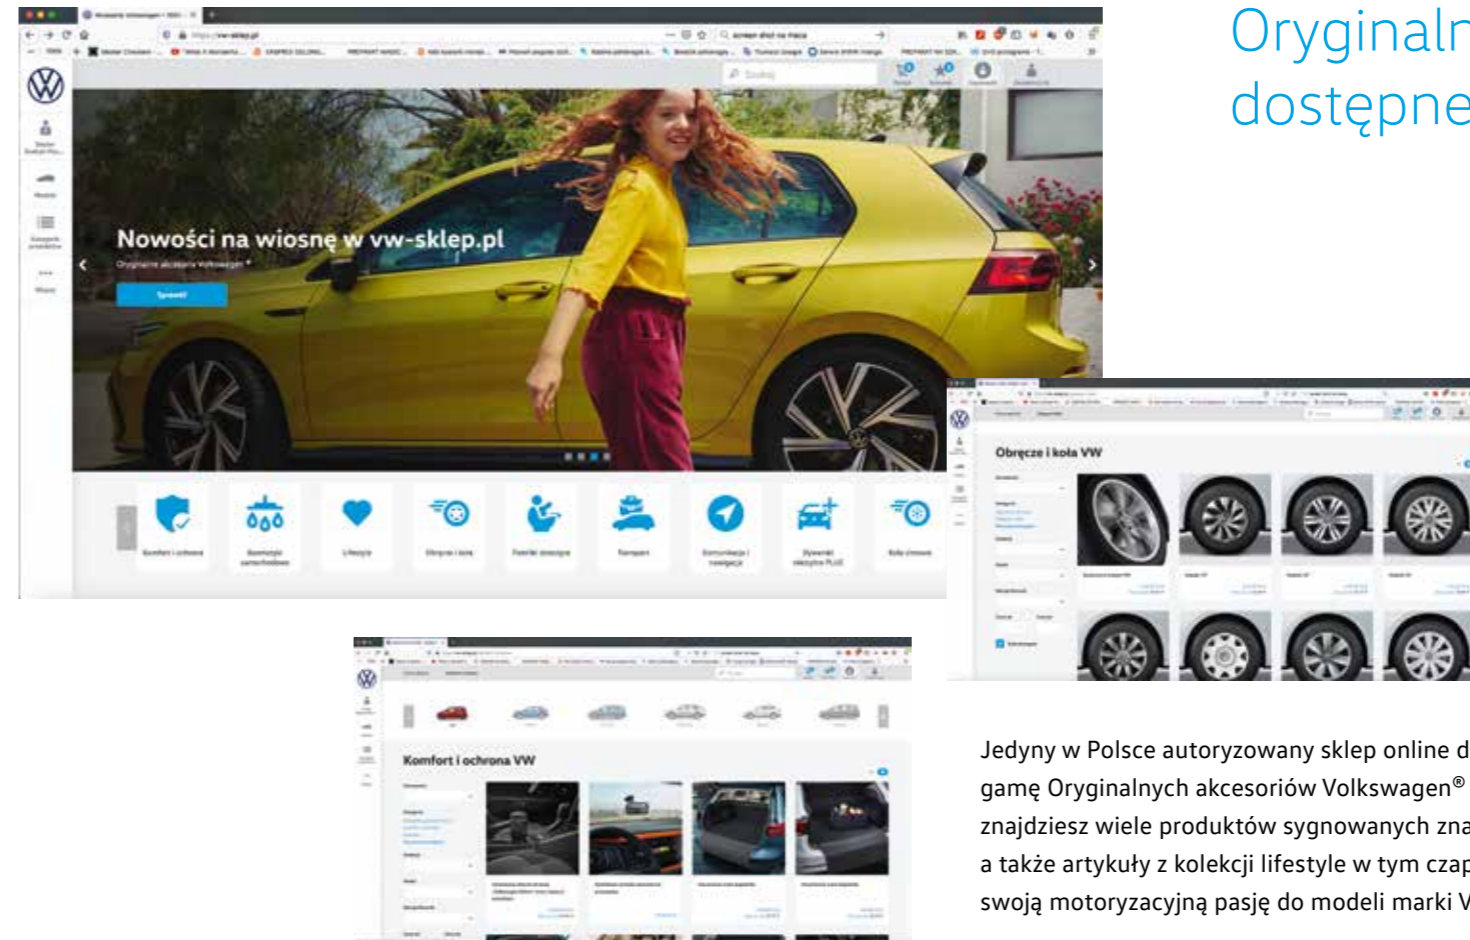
Oryginalr
dostępne

Nowości na wiosnę w vw-sklep.pl

Oryginalne akcesoria Volkswagen®

Sprawdź

Komfort i ochrona

Bagażniki samochodowe

Lifestyle

Obręcze i koła

Fotelik dziecięce

Transport

Komunikacja i nawigacja

Dywaniki

Koła zimowe

Obręcze i koła VW

Komfort i ochrona VW

Jedyny w Polsce autoryzowany sklep online d
gamę Oryginalnych akcesoriów Volkswagen®
znajdziesz wiele produktów sygnowanych zna
a także artykuły z kolekcji lifestyle w tym czap
swoją motoryzacyjną pasję do modeli marki V